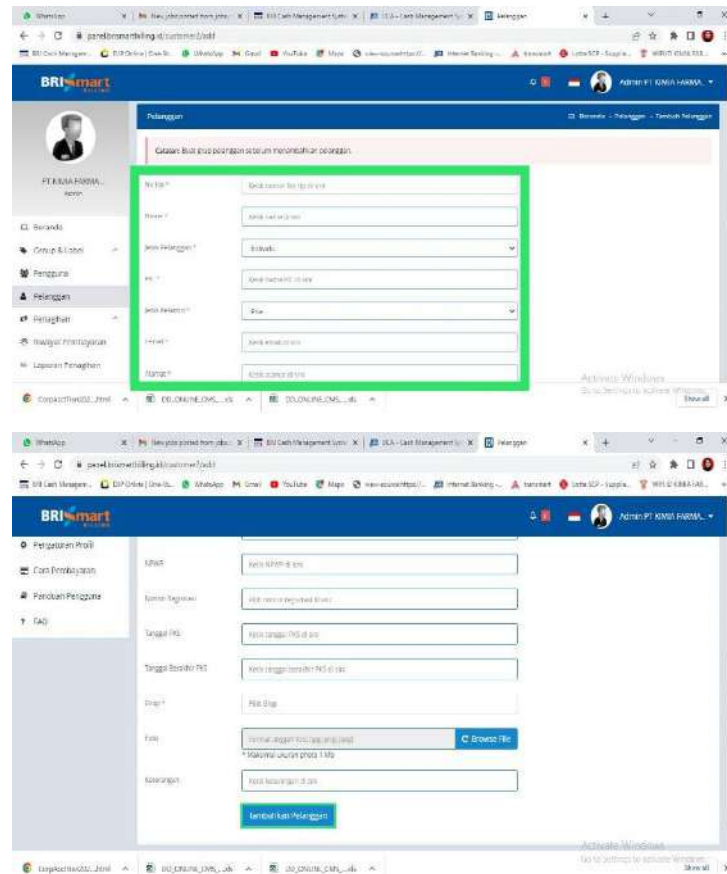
WhatsApp | New jobs posted from jobs | BRI Cash Management Syste | ULA - Cash Management | Pelanggan
panel.brismartbilling.id/customer/add
BRI Cash Managem... | BRI Online | Dashb... | WhatsApp | Gmail | YouTube | Maps | Internet Banking | Lotte SCP - Supplie... | WRITE KIMIA FAR...

BRIsmart BILLING
Admin PT KIMIA FARMA

PT KIMIA FARMA...
Admin

Beranda
Group & Label
Pengguna
Pelanggan
Penagihan
Riwayat Pembayaran
Laporan Penagihan

Pelanggan
Beranda - Pelanggan - Tambah Pelanggan

Catatan: Buat grup pelanggan sebelum menambahkan pelanggan.

No ID *
Ketik nomor ID di sini
Nama *
Ketik nama di sini
Jenis Pelanggan *
Individu
HP *
Ketik nomor HP di sini
Jenis Kelamin *
Pria
Email *
Ketik email di sini
Alamat *
Ketik alamat di sini

Activate Windows
Go to Settings to activate Windows.

CorpassTrial202...html | BRI_ONLINE_CMS_...xls | BRI_ONLINE_CMS_...xls | Show all

WhatsApp | New jobs posted from jobs | BRI Cash Management Syste | ULA - Cash Management | Pelanggan
panel.brismartbilling.id/customer/add

BRIsmart BILLING
Admin PT KIMIA FARMA

Pengaturan Profil
Cara Pembayaran
Panduan Pengguna
FAQ

NPWP
Ketik NPWP di sini
Nomor Registrasi
Ketik nomor registrasi di sini
Tanggal PKS
Ketik tanggal PKS di sini
Tanggal Berakhir PKS
Ketik tanggal berakhir PKS di sini
Grup *
Pilih Grup
Foto
Format gambar foto (jpg, png, jpeg)
Browse File
* Maksimal ukuran photo 1 Mb
Keterangan
Ketik keterangan di sini
Tambahkan Pelanggan

Activate Windows
Go to Settings to activate Windows.

CorpassTrial202...html | BRI_ONLINE_CMS_...xls | BRI_ONLINE_CMS_...xls | Show all